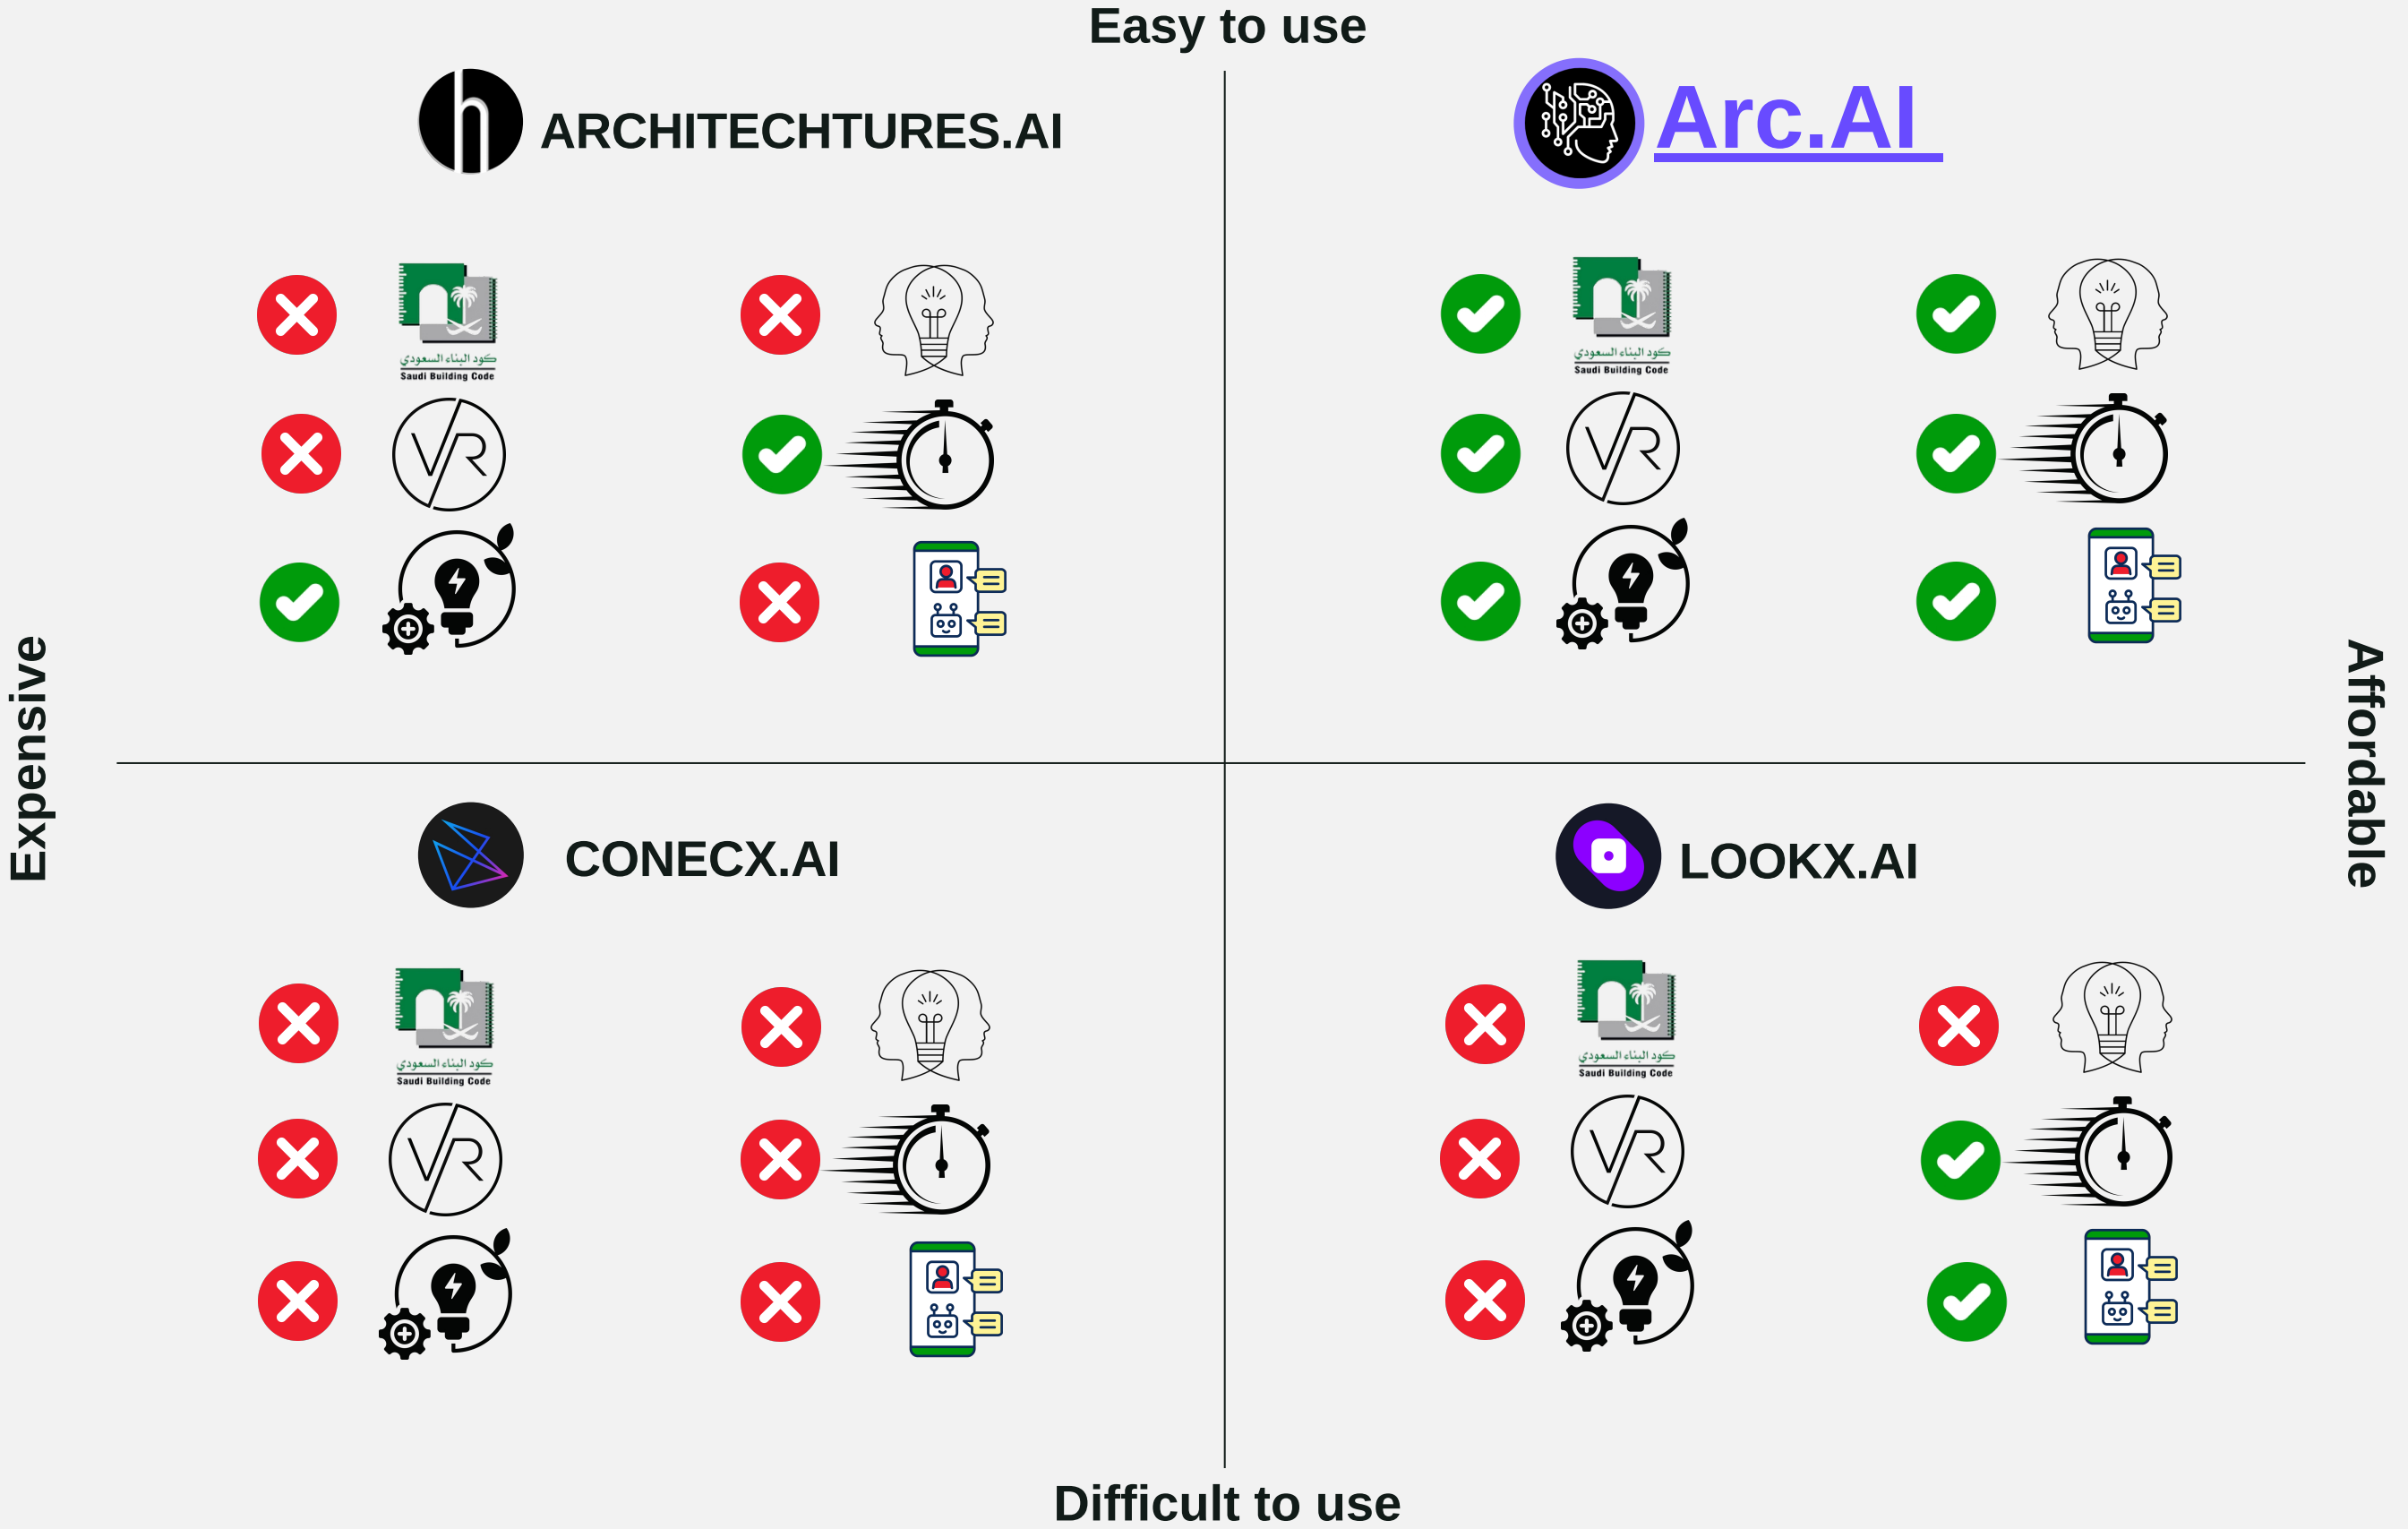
Easy to use

ARCHITECHTURES.AI

Arc.AI

كود البناء السعودي
Saudi Building Code

كود البناء السعودي
Saudi Building Code

Expensive

Affordable

CONECX.AI

LOOKX.AI

كود البناء السعودي
Saudi Building Code

كود البناء السعودي
Saudi Building Code

Difficult to use